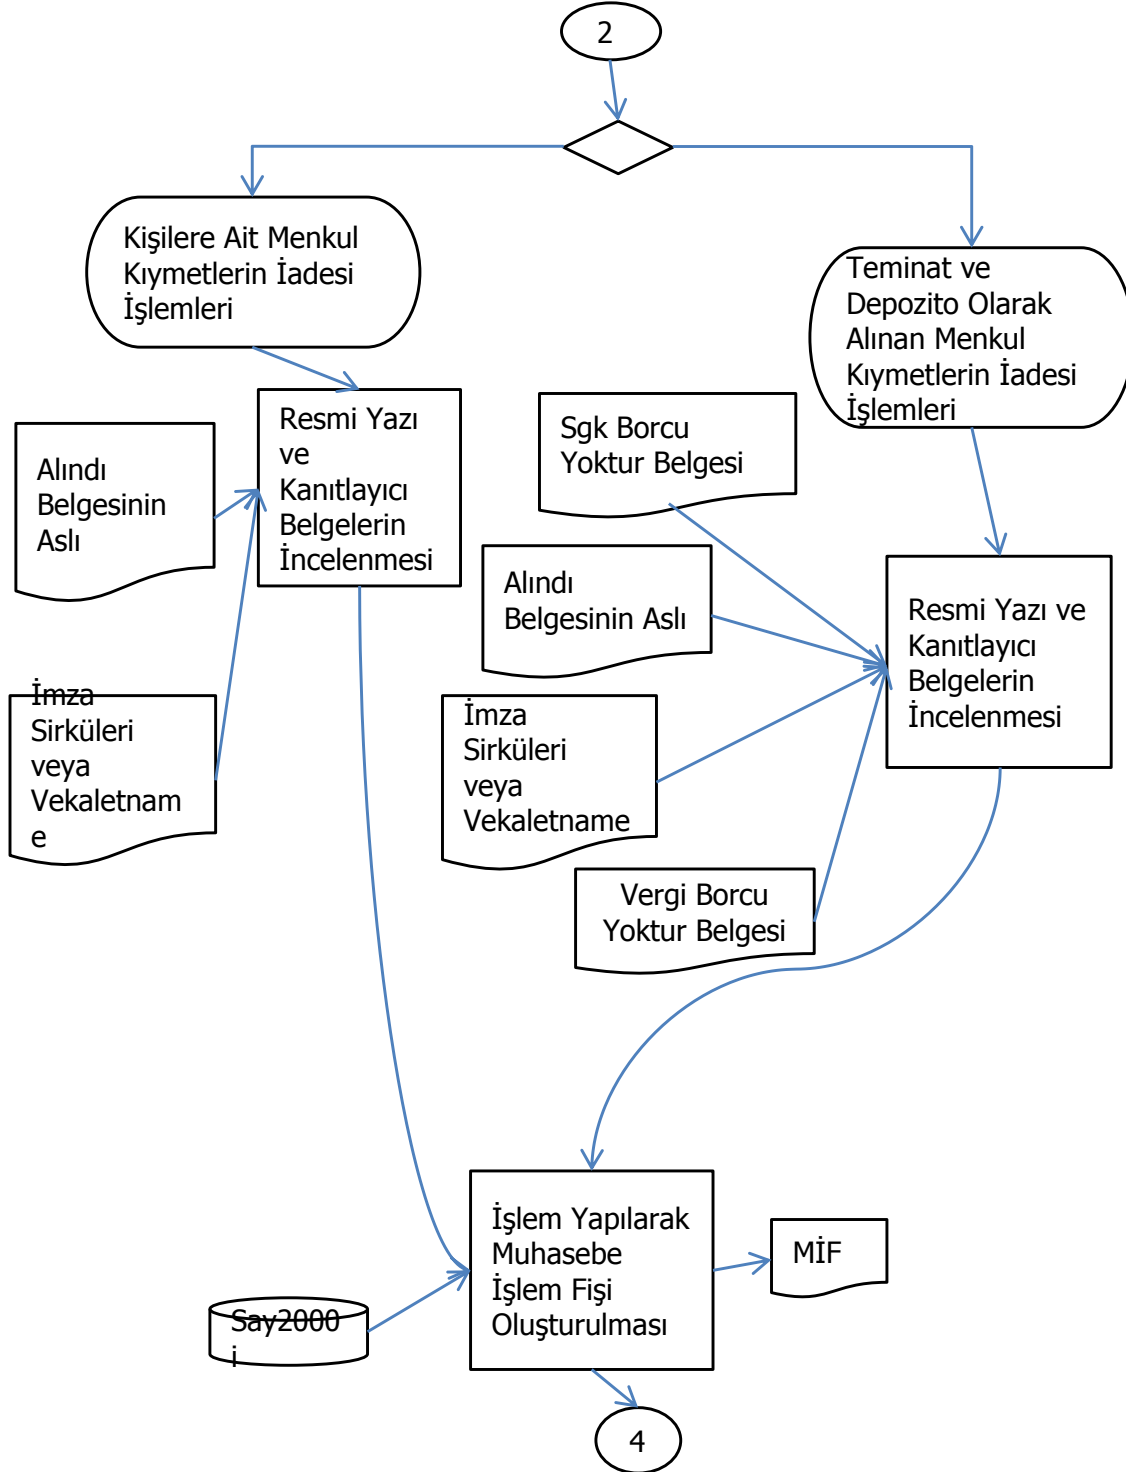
2

Kişilere Ait Menkul Kıymetlerin İadesi İşlemleri

Teminat ve Depozito Olarak Alınan Menkul Kıymetlerin İadesi İşlemleri

Alındı Belgesinin Aslı

Resmi Yazı ve Kanıtlayıcı Belgelerin İncelenmesi

Sgk Borcu Yoktur Belgesi

İmza Sirküleri veya Vekaletnam e

Alındı Belgesinin Aslı

Resmi Yazı ve Kanıtlayıcı Belgelerin İncelenmesi

İmza Sirküleri veya Vekaletname

Vergi Borcu Yoktur Belgesi

İşlem Yapılarak Muhasebe İşlem Fişi Oluşturulması

MİF

Say2000 i

4